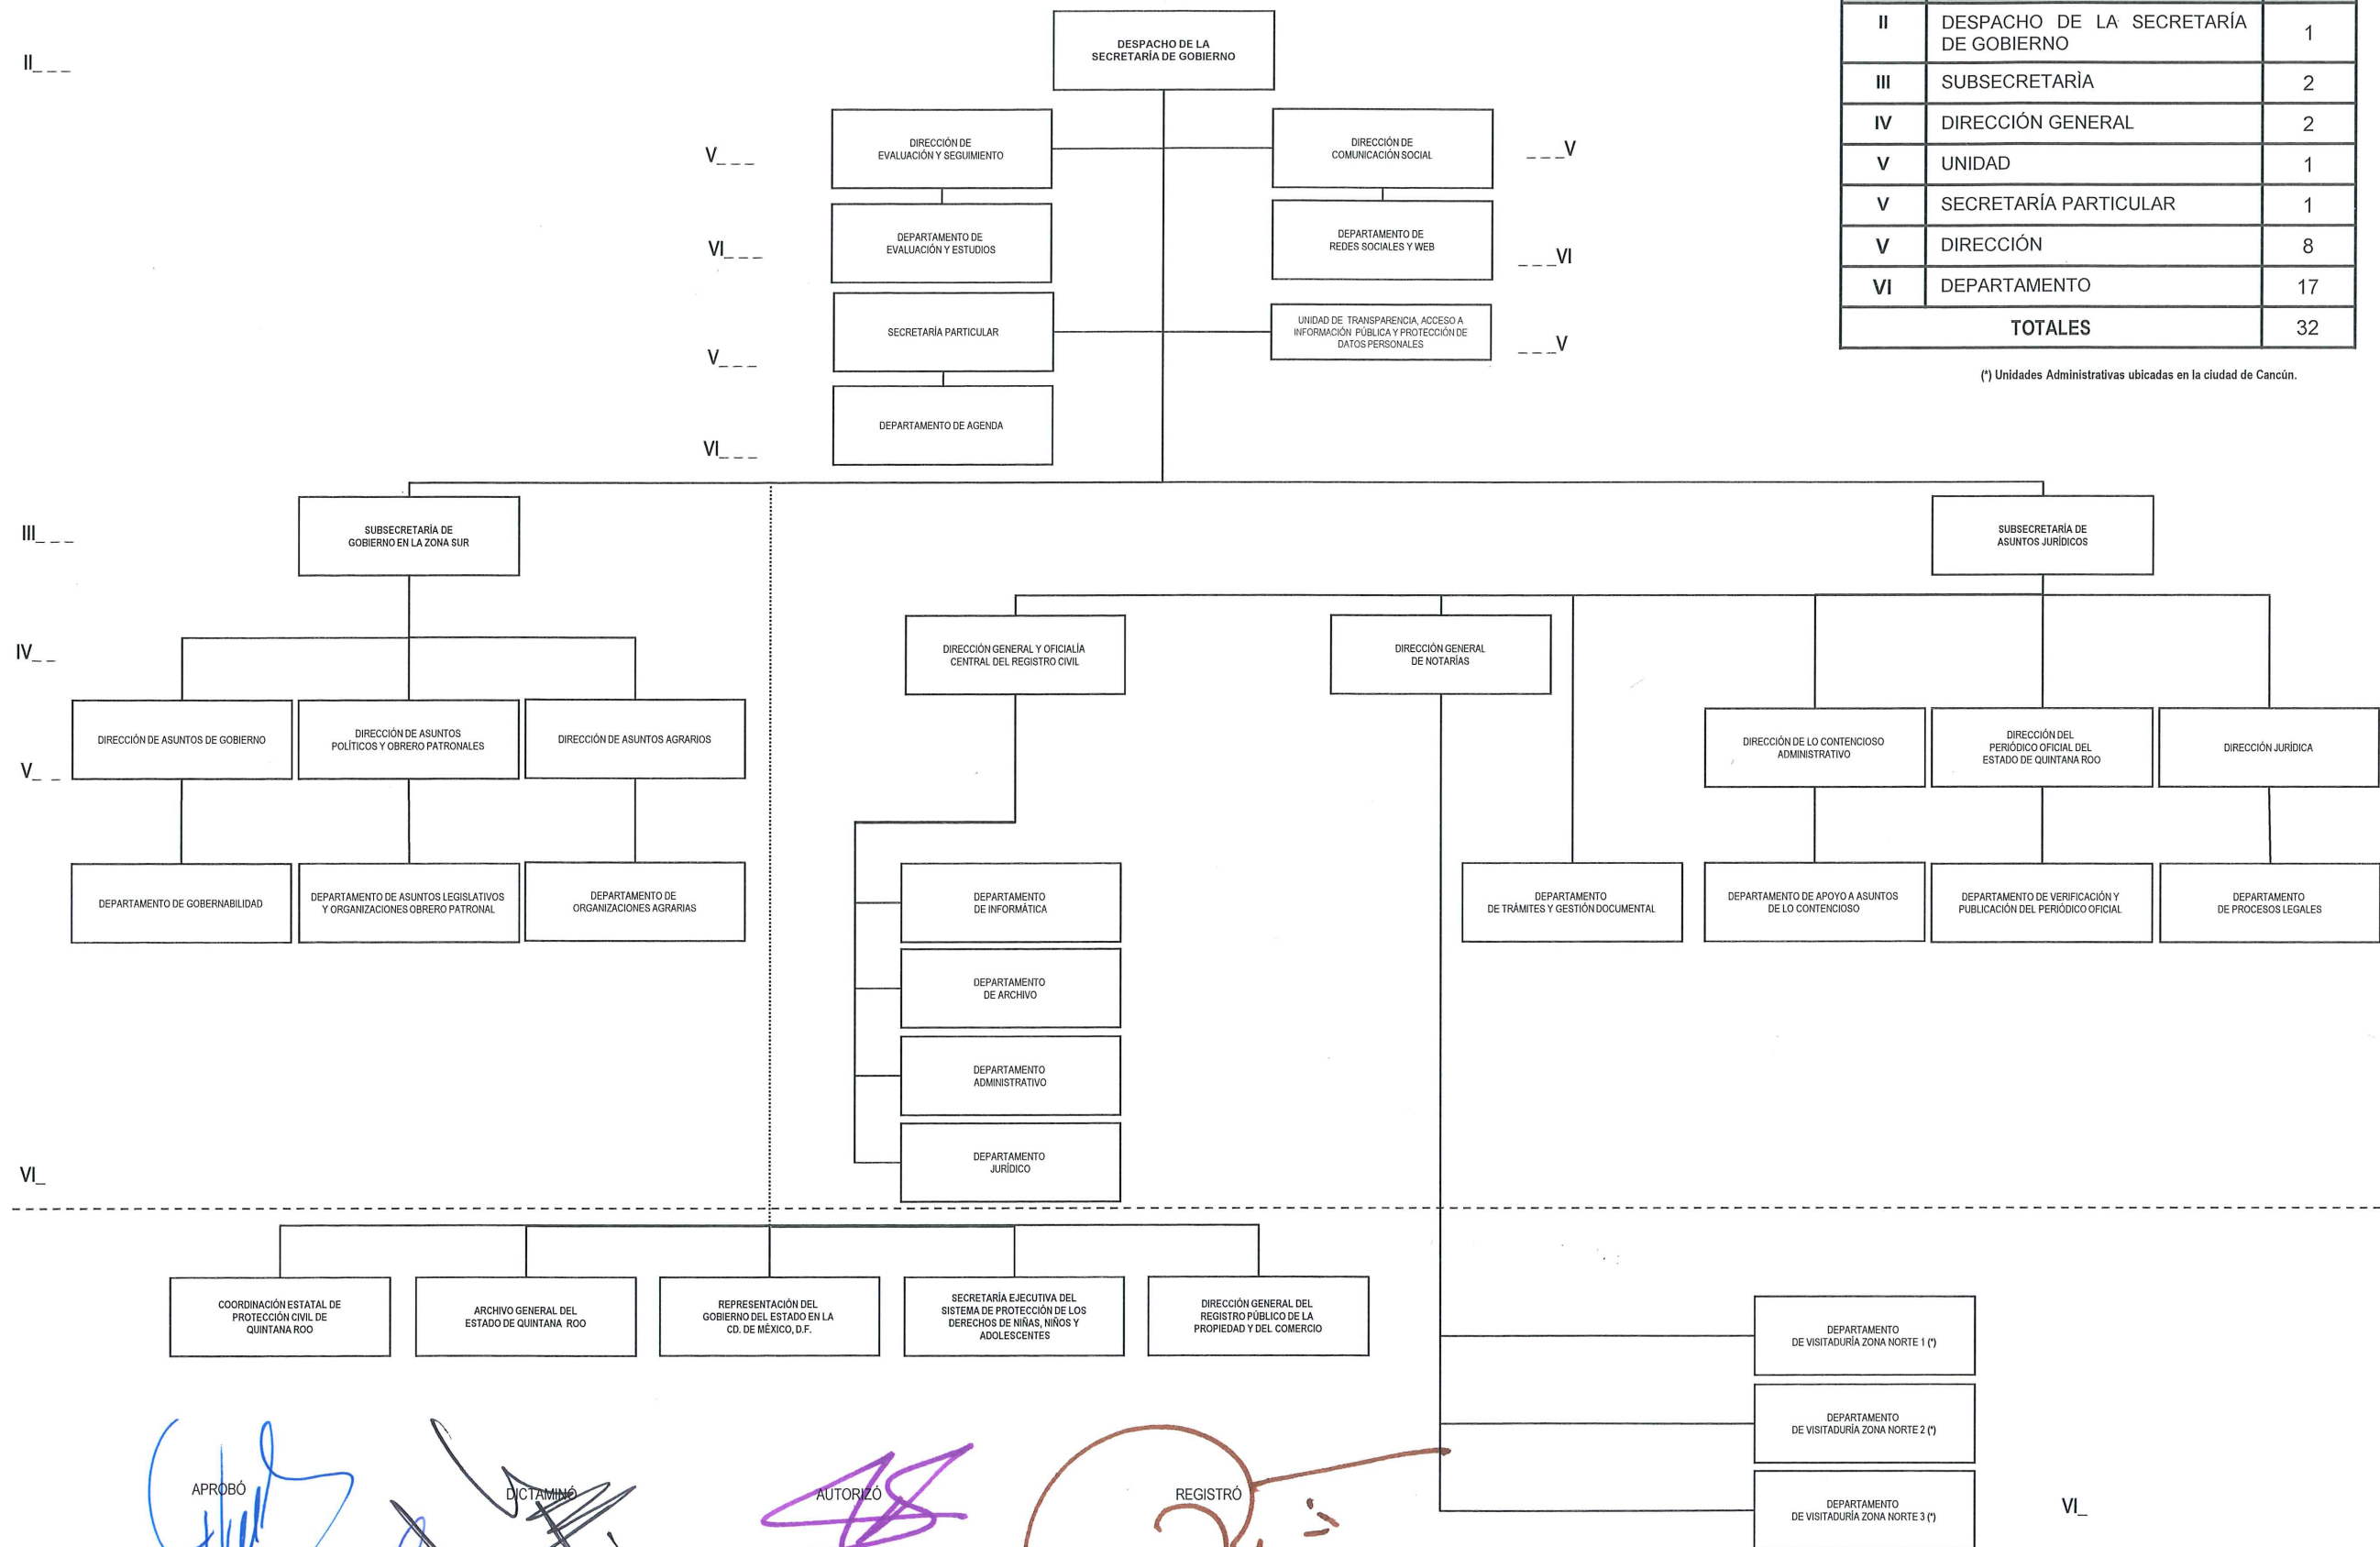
II_ _ _

DESPACHO DE LA SECRETARÍA DE GOBIERNO

| II | DESPACHO DE LA SECRETARÍA DE GOBIERNO | 1 |
|---|---|---|
| III | SUBSECRETARÍA | 2 |
| IV | DIRECCIÓN GENERAL | 2 |
| V | UNIDAD | 1 |
| V | SECRETARÍA PARTICULAR | 1 |
| V | DIRECCIÓN | 8 |
| VI | DEPARTAMENTO | 17 |
| TOTALES | | 32 |

(*) Unidades Administrativas ubicadas en la ciudad de Cancún.

V_ _ _
DIRECCIÓN DE EVALUACIÓN Y SEGUIMIENTO

DIRECCIÓN DE COMUNICACIÓN SOCIAL
_ _ _V

VI_ _ _
DEPARTAMENTO DE EVALUACIÓN Y ESTUDIOS

DEPARTAMENTO DE REDES SOCIALES Y WEB
_ _ _VI

V_ _ _
SECRETARÍA PARTICULAR

UNIDAD DE TRANSPARENCIA, ACCESO A INFORMACIÓN PÚBLICA Y PROTECCIÓN DE DATOS PERSONALES
_ _ _V

VI_ _ _
DEPARTAMENTO DE AGENDA

III_ _ _
SUBSECRETARÍA DE GOBIERNO EN LA ZONA SUR

SUBSECRETARÍA DE ASUNTOS JURÍDICOS

IV_ _

DIRECCIÓN GENERAL Y OFICIALÍA CENTRAL DEL REGISTRO CIVIL

DIRECCIÓN GENERAL DE NOTARÍAS

V_ _
DIRECCIÓN DE ASUNTOS DE GOBIERNO

DIRECCIÓN DE ASUNTOS POLÍTICOS Y OBRERO PATRONALES

DIRECCIÓN DE ASUNTOS AGRARIOS

DIRECCIÓN DE LO CONTENCIOSO ADMINISTRATIVO

DIRECCIÓN DEL PERIÓDICO OFICIAL DEL ESTADO DE QUINTANA ROO

DIRECCIÓN JURÍDICA

DEPARTAMENTO DE GOBERNABILIDAD

DEPARTAMENTO DE ASUNTOS LEGISLATIVOS Y ORGANIZACIONES OBRERO PATRONAL

DEPARTAMENTO DE ORGANIZACIONES AGRARIAS

DEPARTAMENTO DE INFORMÁTICA

DEPARTAMENTO DE TRÁMITES Y GESTIÓN DOCUMENTAL

DEPARTAMENTO DE APOYO A ASUNTOS DE LO CONTENCIOSO

DEPARTAMENTO DE VERIFICACIÓN Y PUBLICACIÓN DEL PERIÓDICO OFICIAL

DEPARTAMENTO DE PROCESOS LEGALES

DEPARTAMENTO DE ARCHIVO

DEPARTAMENTO ADMINISTRATIVO

DEPARTAMENTO JURÍDICO

VI_

COORDINACIÓN ESTATAL DE PROTECCIÓN CIVIL DE QUINTANA ROO

ARCHIVO GENERAL DEL ESTADO DE QUINTANA ROO

REPRESENTACIÓN DEL GOBIERNO DEL ESTADO EN LA CD. DE MÉXICO, D.F.

SECRETARÍA EJECUTIVA DEL SISTEMA DE PROTECCIÓN DE LOS DERECHOS DE NIÑAS, NIÑOS Y ADOLESCENTES

DIRECCIÓN GENERAL DEL REGISTRO PÚBLICO DE LA PROPIEDAD Y DEL COMERCIO

DEPARTAMENTO DE VISITADURÍA ZONA NORTE 1 (*)

DEPARTAMENTO DE VISITADURÍA ZONA NORTE 2 (*)

DEPARTAMENTO DE VISITADURÍA ZONA NORTE 3 (*)

VI_

APROBÓ

DICTAMINÓ

AUTORIZÓ

REGISTRÓ